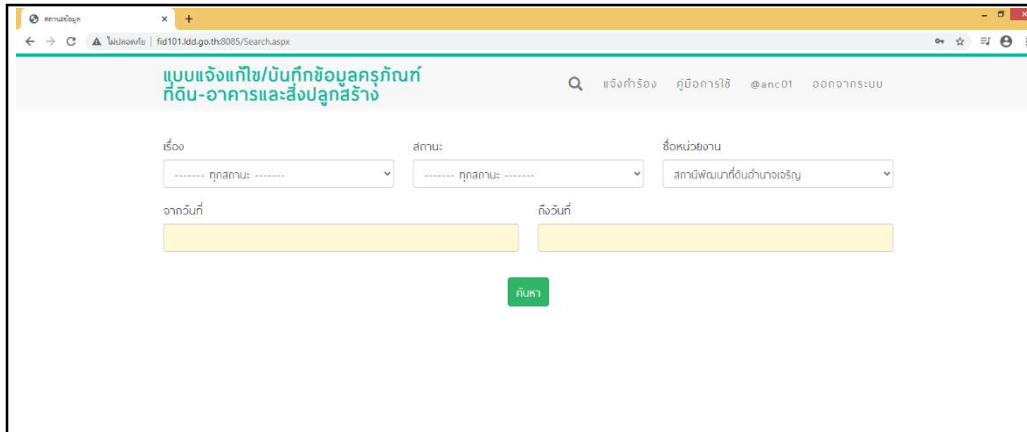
สถานะข้อมูล ×

ไม่ปลอดภัย | fid101.ldd.go.th:8085/Search.aspx

แบบแจ้งแก้ไข/บันทึกข้อมูลครุภัณฑ์ ที่ดิน-อาคารและสิ่งปลูกสร้าง

แจ้งคำร้อง คู่มือการใช้ @anc01 ออกจากระบบ

เรื่อง
------- ทุกสถานะ -------

สถานะ
------- ทุกสถานะ -------

ชื่อหน่วยงาน
สถานีพัฒนาที่ดินอำนาจเจริญ

จากวันที่

ถึงวันที่

ค้นหา